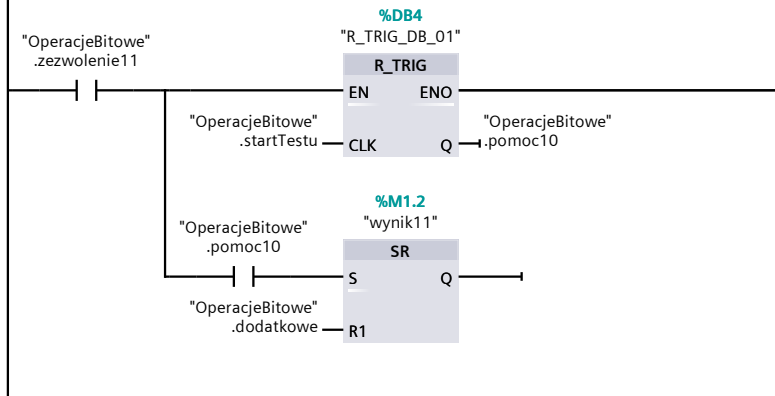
%DB4
"R_TRIG_DB_01"

"OperacjeBitowe"
.zezwolenie11

R_TRIG
EN
ENO

"OperacjeBitowe"
.startTestu
CLK
Q
"OperacjeBitowe"
.pomoc10

%M1.2
"wynik11"

"OperacjeBitowe"
.pomoc10

SR
S
Q

"OperacjeBitowe"
.dodatkowe
R1